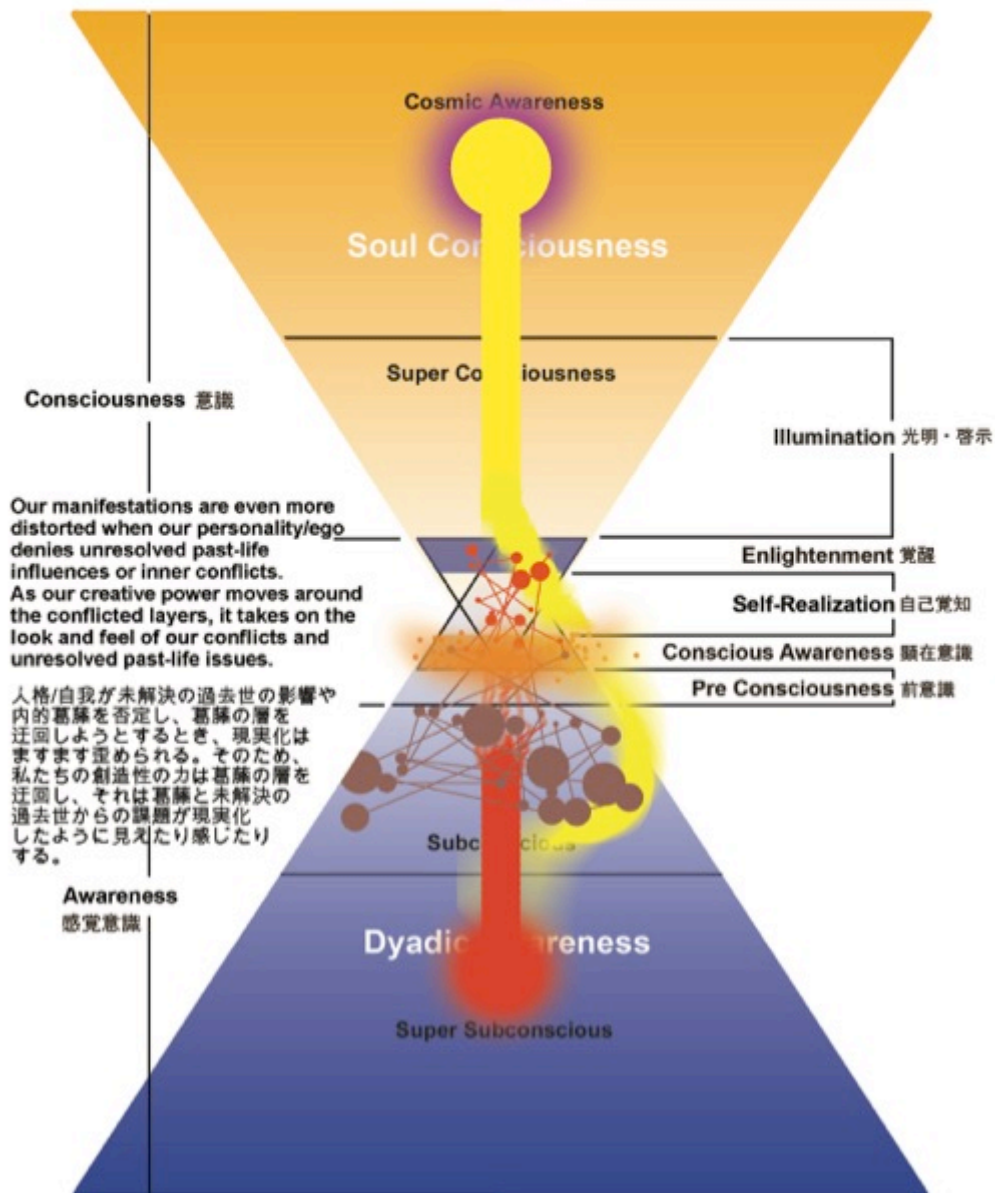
Cosmic Awareness

Soul Co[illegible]ciousness

Super Co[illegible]iousness

Consciousness 意識

Illumination 光明・啓示

Our manifestations are even more distorted when our personality/ego denies unresolved past-life influences or inner conflicts. As our creative power moves around the conflicted layers, it takes on the look and feel of our conflicts and unresolved past-life issues.

人格/自我が未解決の過去世の影響や内的葛藤を否定し、葛藤の層を迂回しようとするとき、現実化はますます歪められる。そのため、私たちの創造性の力は葛藤の層を迂回し、それは葛藤と未解決の過去世からの課題が現実化したように見えたり感じたりする。

Enlightenment 覚醒

Self-Realization 自己覚知

Conscious Awareness 顕在意識

Pre Consciousness 前意識

Subc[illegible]cious

Awareness 感覚意識

Dyadic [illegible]areness

Super Subconscious